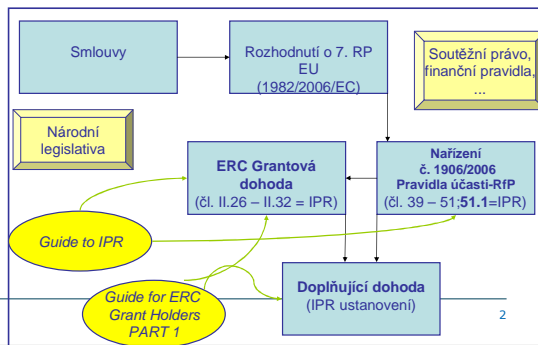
Smlouvy

Rozhodnutí o 7. RP EU (1982/2006/EC)

Soutěžní právo, finanční pravidla, ...

Národní legislativa

ERC Grantová dohoda (čl. II.26 – II.32 = IPR)

Nařízení č. 1906/2006 Pravidla účasti-RfP (čl. 39 – 51;51.1=IPR)

Guide to IPR

Guide for ERC Grant Holders PART 1

Doplňující dohoda (IPR ustanovení)

2